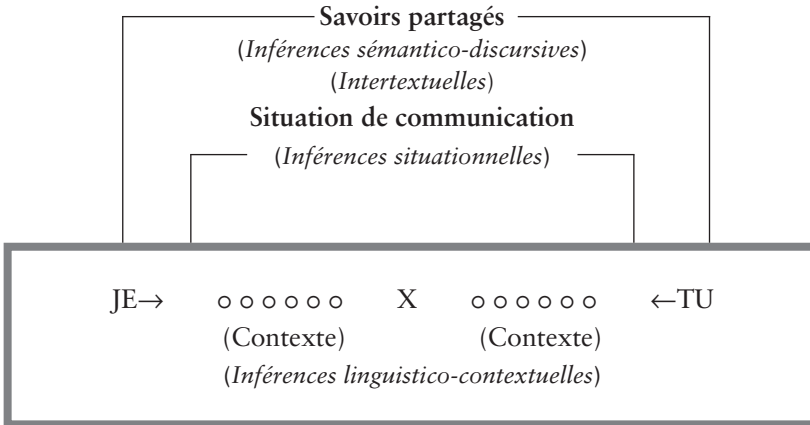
Savoirs partagés
(Inférences sémantico-discursives)
(Intertextuelles)
Situation de communication
(Inférences situationnelles)

JE→ ○○○○○○ X ○○○○○○ ←TU
(Contexte) (Contexte)
(Inférences linguistico-contextuelles)